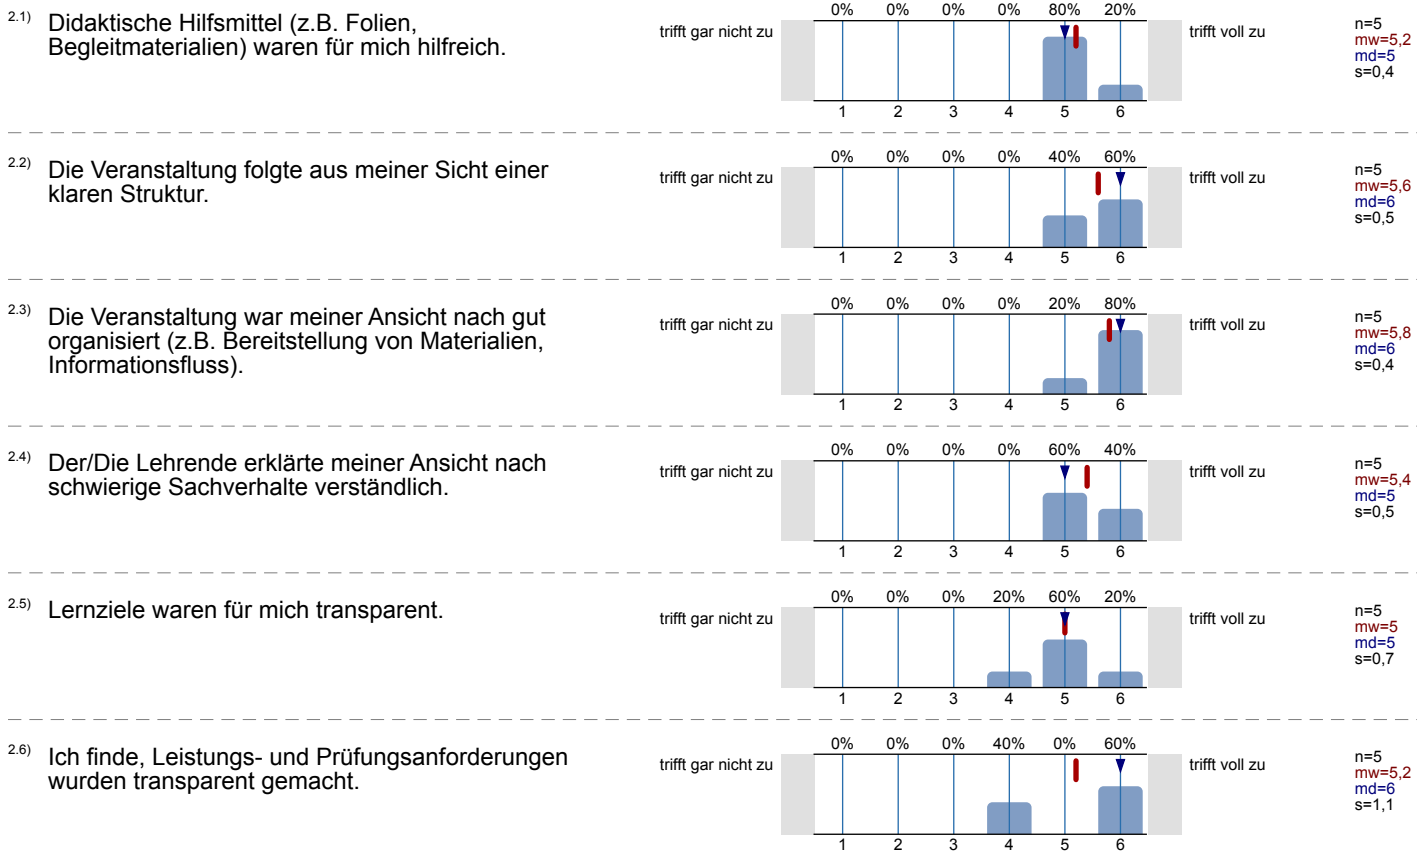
2.1) Didaktische Hilfsmittel (z.B. Folien, Begleitmaterialien) waren für mich hilfreich.

| 0% | 0% | 0% | 0% | 80% | 20% |
|---|---|---|---|---|---|
| 1 | 2 | 3 | 4 | 5 | 6 |

trifft gar nicht zu
trifft voll zu

n=5
mw=5,2
md=5
s=0,4

2.2) Die Veranstaltung folgte aus meiner Sicht einer klaren Struktur.

| 0% | 0% | 0% | 0% | 40% | 60% |
|---|---|---|---|---|---|
| 1 | 2 | 3 | 4 | 5 | 6 |

trifft gar nicht zu
trifft voll zu

n=5
mw=5,6
md=6
s=0,5

2.3) Die Veranstaltung war meiner Ansicht nach gut organisiert (z.B. Bereitstellung von Materialien, Informationsfluss).

| 0% | 0% | 0% | 0% | 20% | 80% |
|---|---|---|---|---|---|
| 1 | 2 | 3 | 4 | 5 | 6 |

trifft gar nicht zu
trifft voll zu

n=5
mw=5,8
md=6
s=0,4

2.4) Der/Die Lehrende erklärte meiner Ansicht nach schwierige Sachverhalte verständlich.

| 0% | 0% | 0% | 0% | 60% | 40% |
|---|---|---|---|---|---|
| 1 | 2 | 3 | 4 | 5 | 6 |

trifft gar nicht zu
trifft voll zu

n=5
mw=5,4
md=5
s=0,5

2.5) Lernziele waren für mich transparent.

| 0% | 0% | 0% | 20% | 60% | 20% |
|---|---|---|---|---|---|
| 1 | 2 | 3 | 4 | 5 | 6 |

trifft gar nicht zu
trifft voll zu

n=5
mw=5
md=5
s=0,7

2.6) Ich finde, Leistungs- und Prüfungsanforderungen wurden transparent gemacht.

| 0% | 0% | 0% | 40% | 0% | 60% |
|---|---|---|---|---|---|
| 1 | 2 | 3 | 4 | 5 | 6 |

trifft gar nicht zu
trifft voll zu

n=5
mw=5,2
md=6
s=1,1